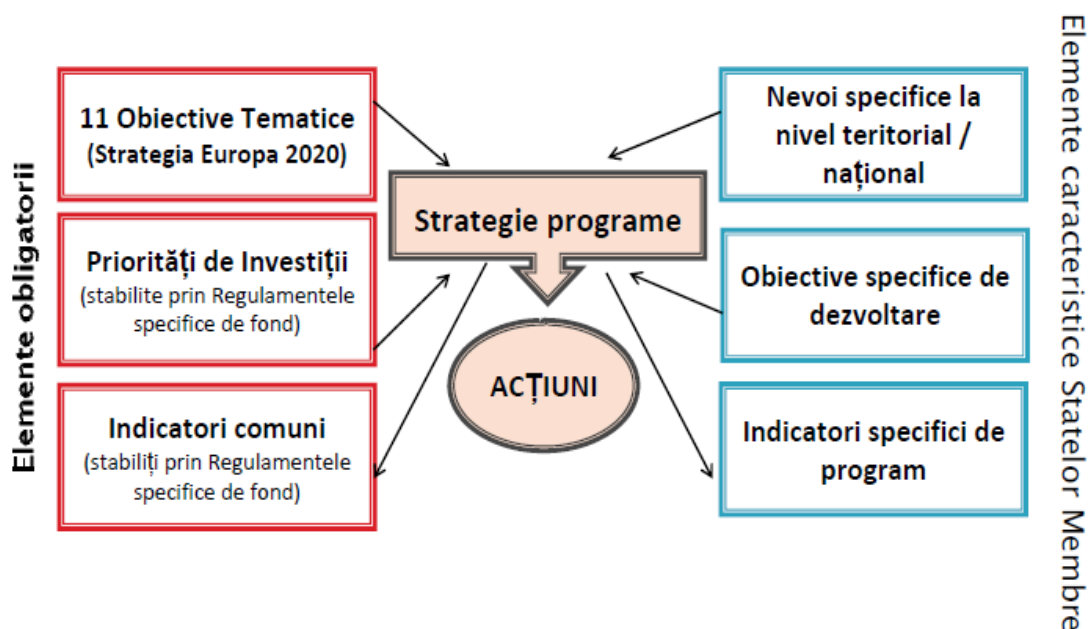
Elemente obligatorii

11 Obiective Tematice (Strategia Europa 2020)

Priorități de Investiții (stabilite prin Regulamentele specifice de fond)

Indicatori comuni (stabiliți prin Regulamentele specifice de fond)

Strategie programe

ACȚIUNI

Nevoi specifice la nivel teritorial / național

Obiective specifice de dezvoltare

Indicatori specifici de program

Elemente caracteristice Statelor Membre